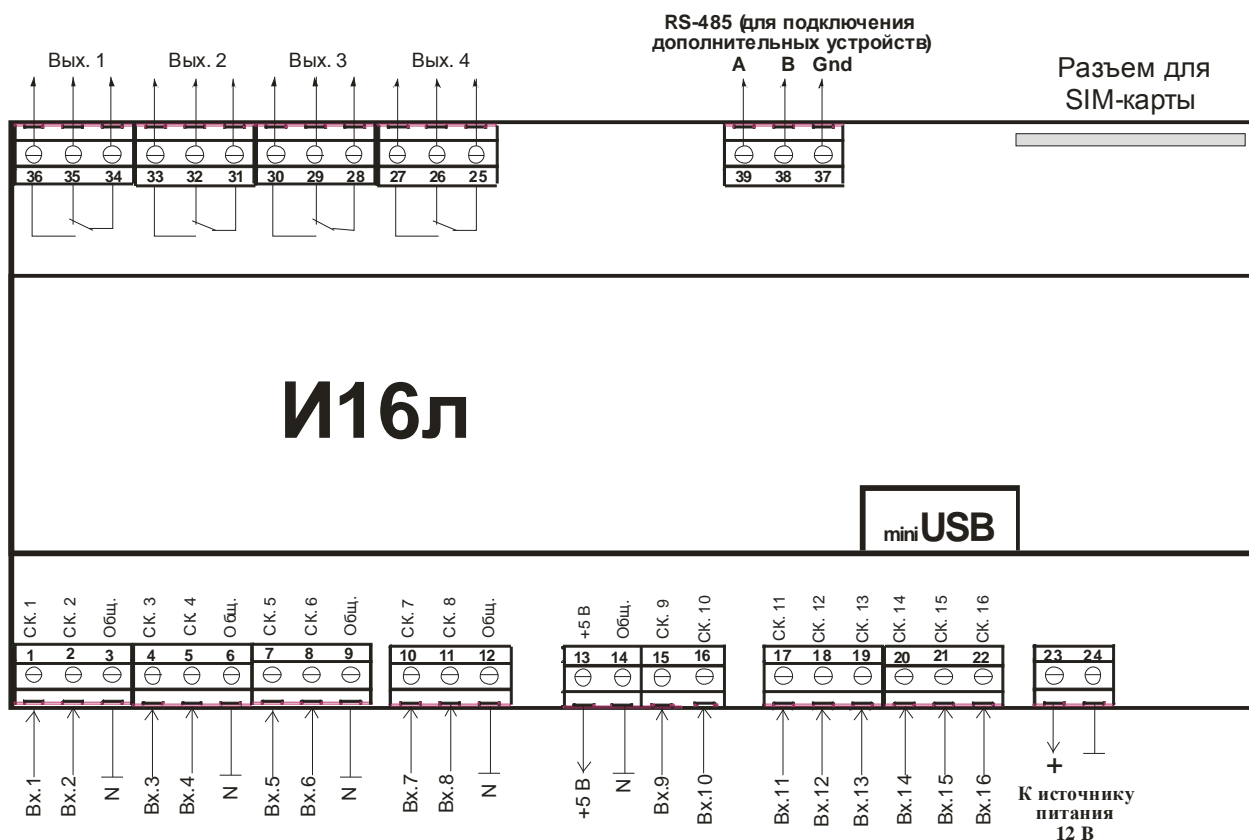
RS-485 (для подключения дополнительных устройств)
A B Gnd

Вых. 1 Вых. 2 Вых. 3 Вых. 4

Разъем для SIM-карты

36 35 34 33 32 31 30 29 28 27 26 25

39 38 37

И16л

mini USB

СК. 1 СК. 2 Общ. СК. 3 СК. 4 Общ. СК. 5 СК. 6 Общ. СК. 7 СК. 8 Общ. +5 В Общ. СК. 9 СК. 10 СК. 11 СК. 12 СК. 13 СК. 14 СК. 15 СК. 16

1 2 3 4 5 6 7 8 9 10 11 12 13 14 15 16 17 18 19 20 21 22 23 24

Вх.1 Вх.2 N Вх.3 Вх.4 N Вх.5 Вх.6 N Вх.7 Вх.8 N +5 В N Вх.9 Вх.10 Вх.11 Вх.12 Вх.13 Вх.14 Вх.15 Вх.16

+

К источнику питания 12 В